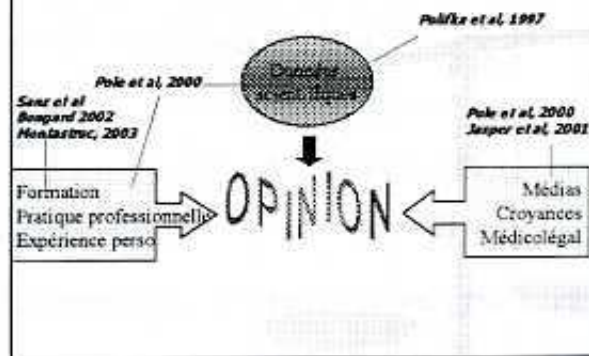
Polifka et al, 1997

Pole et al, 2000

Sanz et al
Bongard 2002
Montastruc, 2003

Données scientifiques

Pole et al, 2000
Jasper et al, 2001

Formation
Pratique professionnelle
Expérience perso

OPINION

Médias
Croyances
Médicolégal